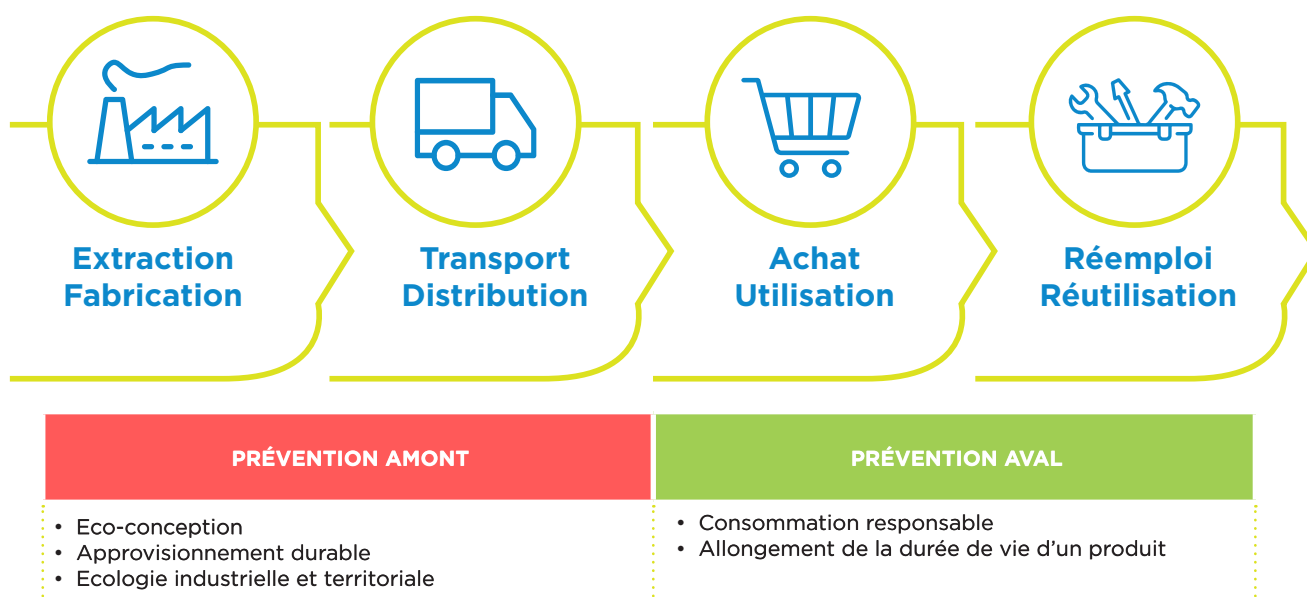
Extraction Fabrication

Transport Distribution

Achat Utilisation

Réemploi Réutilisation

| PRÉVENTION AMONT | PRÉVENTION AVAL |
|---|---|
| • Eco-conception<br>• Approvisionnement durable<br>• Ecologie industrielle et territoriale | • Consommation responsable<br>• Allongement de la durée de vie d'un produit |